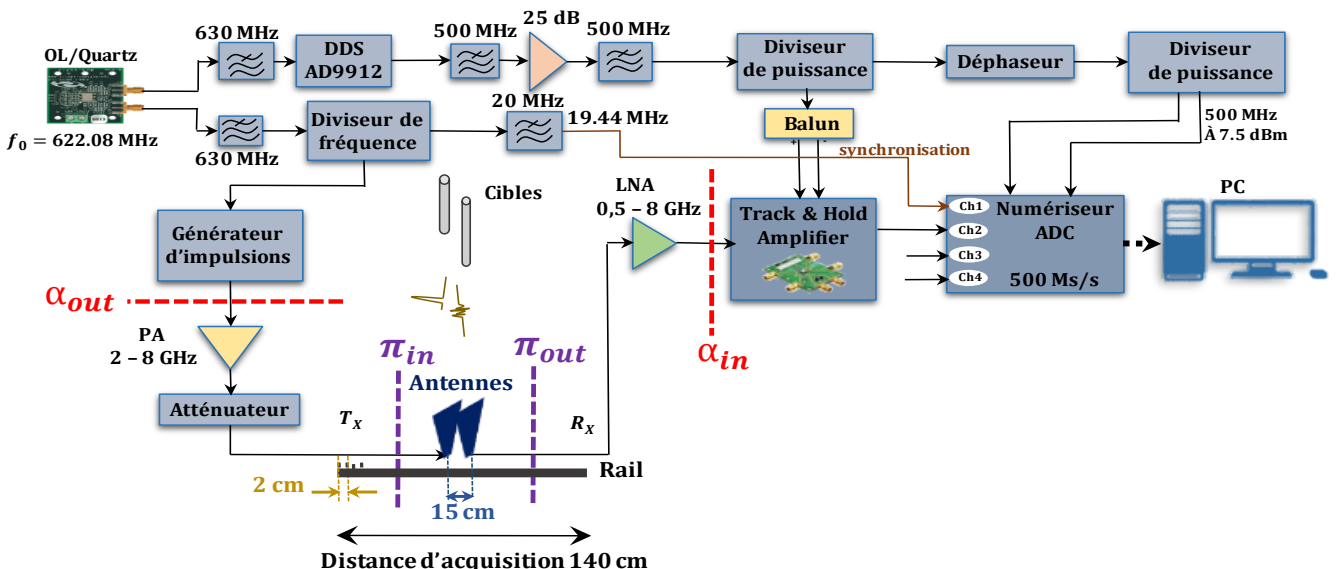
OL/Quartz

$f_0 = 622.08$ MHz

630 MHz

DDS AD9912

500 MHz

25 dB

500 MHz

Diviseur de puissance

Déphaseur

Diviseur de puissance

630 MHz

Diviseur de fréquence

20 MHz

19.44 MHz

Balun

500 MHz
À 7.5 dBm

synchronisation

Cibles

LNA
0,5 – 8 GHz

Track & Hold Amplifier

Ch1
Ch2
Ch3
Ch4

Numériseur ADC

500 Ms/s

PC

Générateur d'impulsions

$\alpha_{out}$

PA
2 – 8 GHz

$\pi_{in}$

$\pi_{out}$

$\alpha_{in}$

Antennes

Atténuateur

$T_X$

$R_X$

Rail

2 cm

15 cm

Distance d'acquisition 140 cm